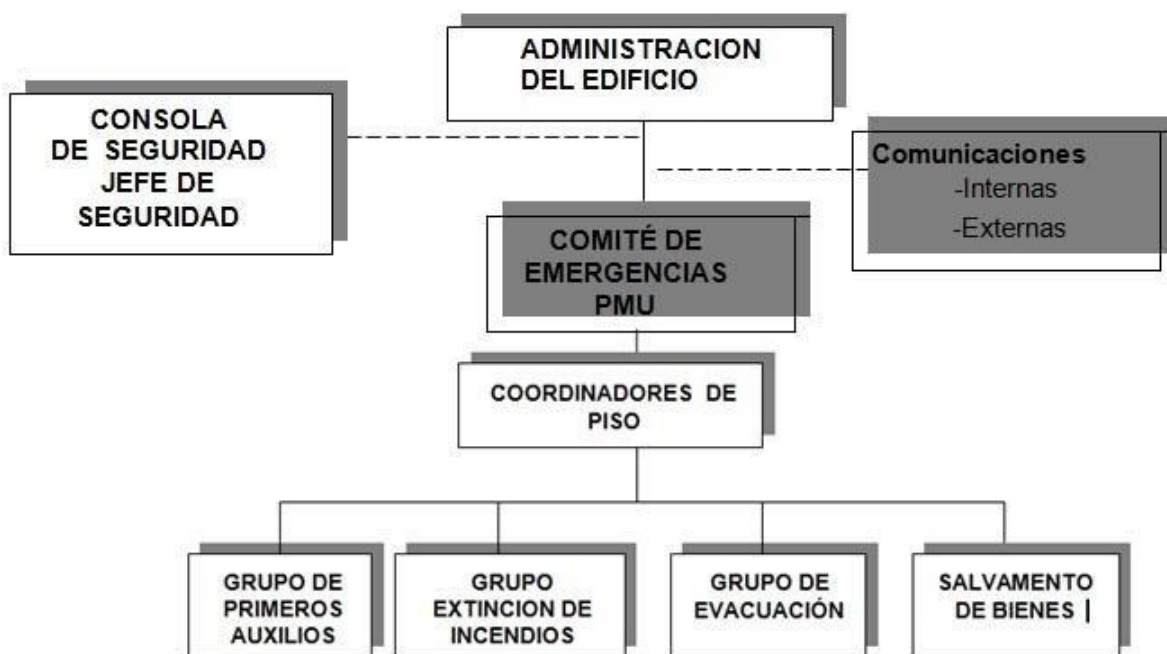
ADMINISTRACION DEL EDIFICIO

CONSOLA DE SEGURIDAD JEFE DE SEGURIDAD

Comunicaciones
-Internas
-Externas

COMITÉ DE EMERGENCIAS PMU

COORDINADORES DE PISO

GRUPO DE PRIMEROS AUXILIOS

GRUPO EXTINCION DE INCENDIOS

GRUPO DE EVACUACIÓN

SALVAMENTO DE BIENES |